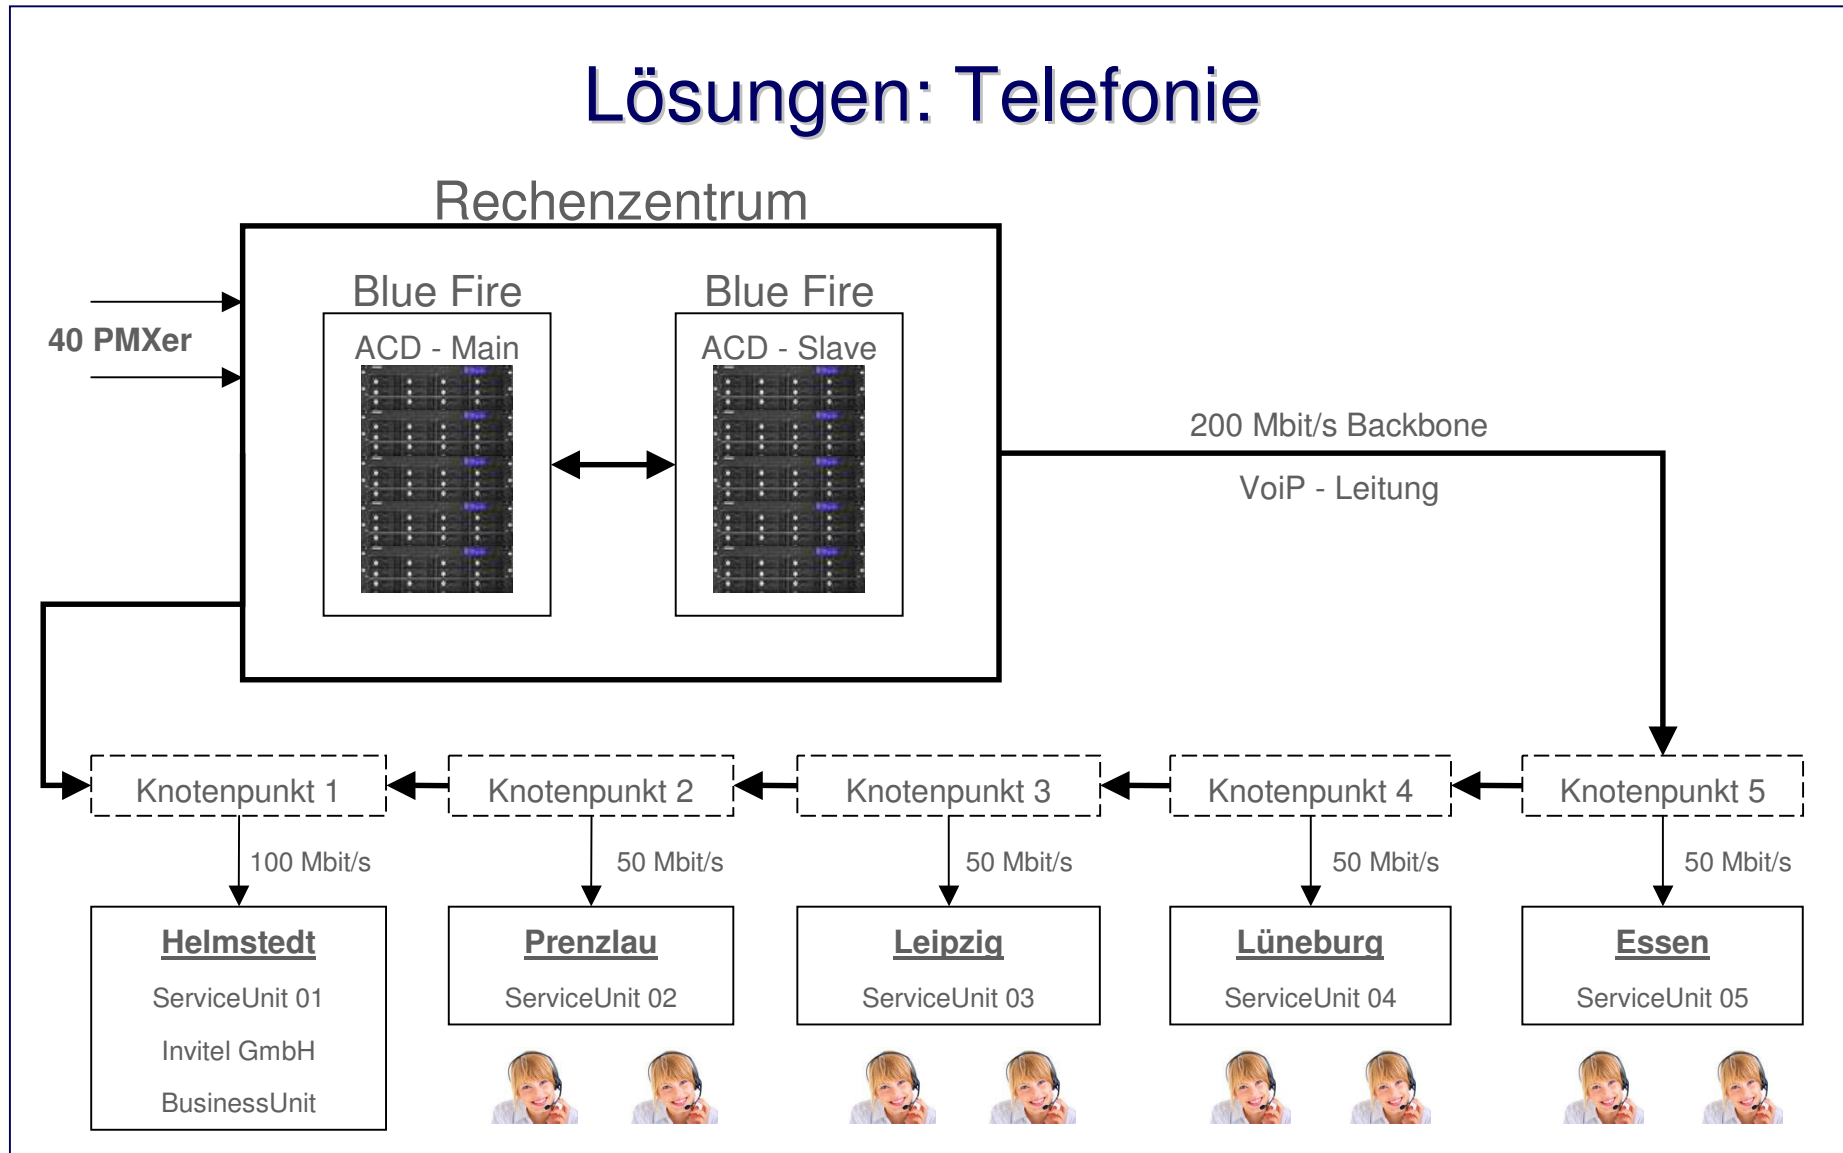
Lösungen: Telefonie

Rechenzentrum

40 PMXer

Blue Fire
ACD - Main

Blue Fire
ACD - Slave

200 Mbit/s Backbone

VoiP - Leitung

Knotenpunkt 1

Knotenpunkt 2

Knotenpunkt 3

Knotenpunkt 4

Knotenpunkt 5

100 Mbit/s

50 Mbit/s

50 Mbit/s

50 Mbit/s

50 Mbit/s

Helmstedt
ServiceUnit 01
Invitel GmbH
BusinessUnit

Prenzlau
ServiceUnit 02

Leipzig
ServiceUnit 03

Lüneburg
ServiceUnit 04

Essen
ServiceUnit 05